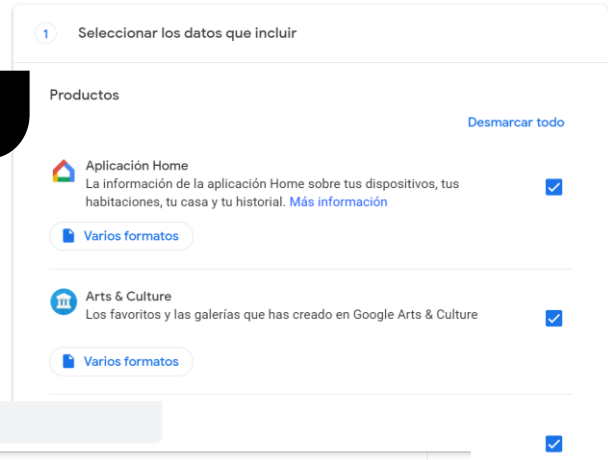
1 Seleccionar los datos que incluir

Productos

Desmarcar todo

Aplicación Home
La información de la aplicación Home sobre tus dispositivos, tus habitaciones, tu casa y tu historial. Más información

Varios formatos

Arts & Culture
Los favoritos y las galerías que has creado en Google Arts & Culture

Varios formatos